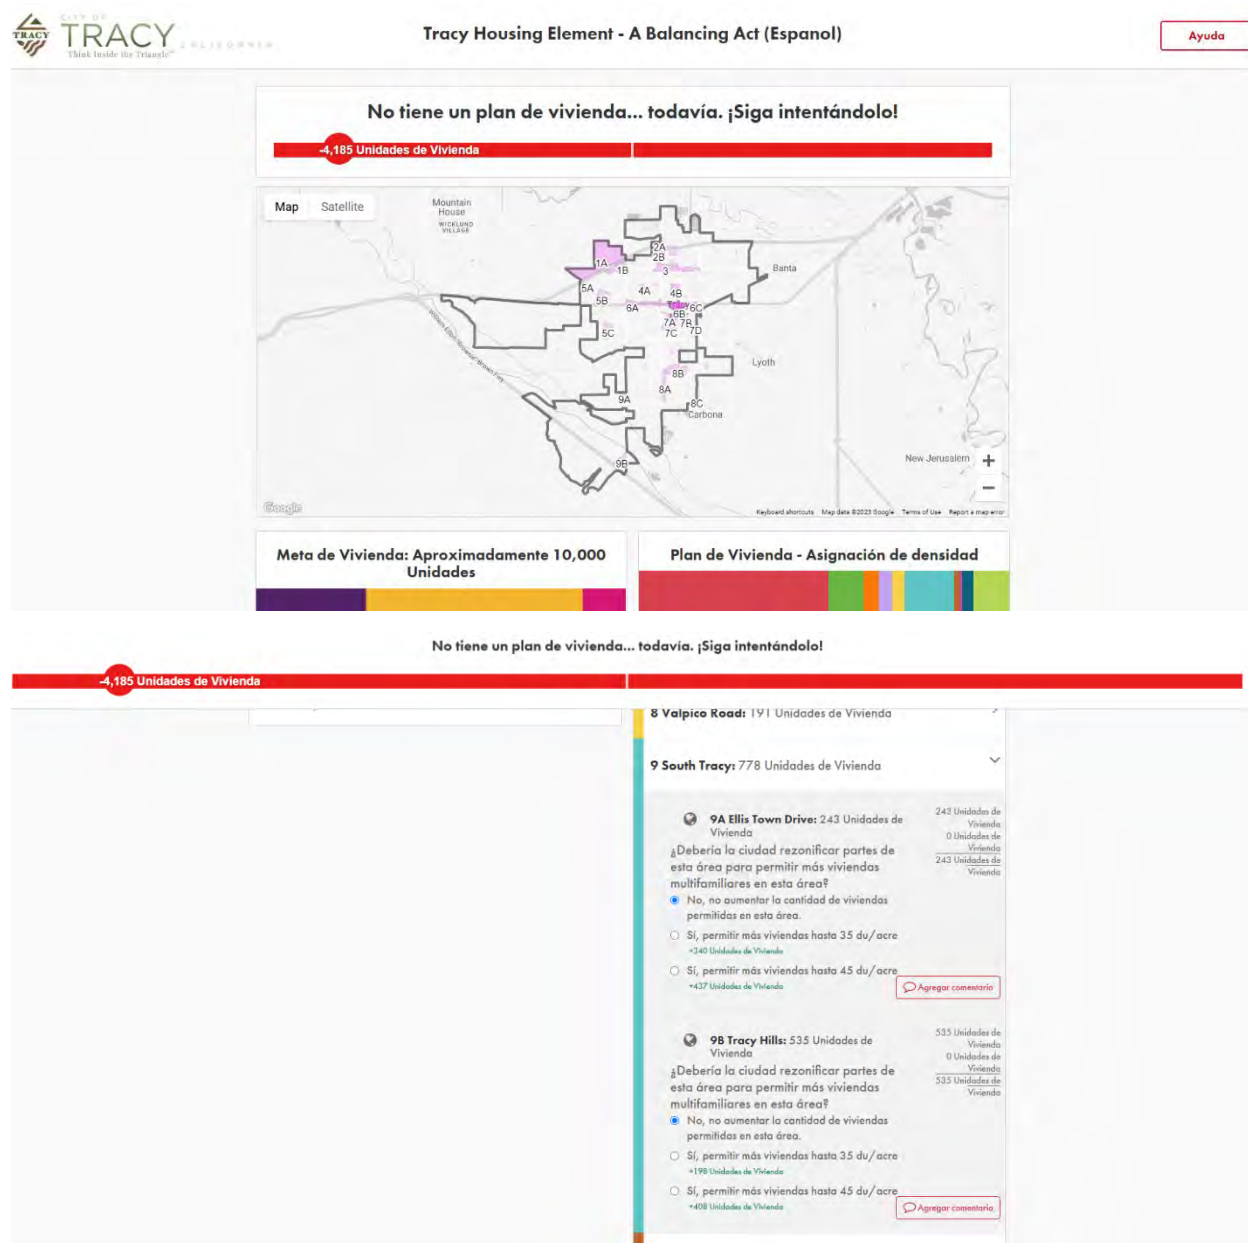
CITY OF TRACY CALIFORNIA Think Inside the Triangle

Tracy Housing Element - A Balancing Act (Espanol)

Ayuda

No tiene un plan de vivienda... todavía. ¡Siga intentándolo!

-4,185 Unidades de Vivienda

Map Satellite

Mountain House

WICKLUND VILLAGE

1A 1B 2A 2B 3 4A 4B 5A 5B 5C 6A 6B 6C 7A 7B 7C 7D 8A 8B 8C 9A 9B

Banta

Lyoth

Carbona

New Jerusalem

Google

Keyboard shortcuts Map data ©2023 Google Terms of Use Report a map error

Meta de Vivienda: Aproximadamente 10,000 Unidades

Plan de Vivienda - Asignación de densidad

No tiene un plan de vivienda... todavía. ¡Siga intentándolo!

-4,185 Unidades de Vivienda

8 Valpico Road: 191 Unidades de Vivienda

9 South Tracy: 778 Unidades de Vivienda

9A Ellis Town Drive: 243 Unidades de Vivienda

243 Unidades de Vivienda
0 Unidades de Vivienda
243 Unidades de Vivienda

¿Debería la ciudad rezonificar partes de esta área para permitir más viviendas multifamiliares en esta área?

No, no aumentar la cantidad de viviendas permitidas en esta área.

Sí, permitir más viviendas hasta 35 du/acre
+340 Unidades de Vivienda

Sí, permitir más viviendas hasta 45 du/acre
+437 Unidades de Vivienda

Agregar comentario

9B Tracy Hills: 535 Unidades de Vivienda

535 Unidades de Vivienda
0 Unidades de Vivienda
535 Unidades de Vivienda

¿Debería la ciudad rezonificar partes de esta área para permitir más viviendas multifamiliares en esta área?

No, no aumentar la cantidad de viviendas permitidas en esta área.

Sí, permitir más viviendas hasta 35 du/acre
+198 Unidades de Vivienda

Sí, permitir más viviendas hasta 45 du/acre
+408 Unidades de Vivienda

Agregar comentario